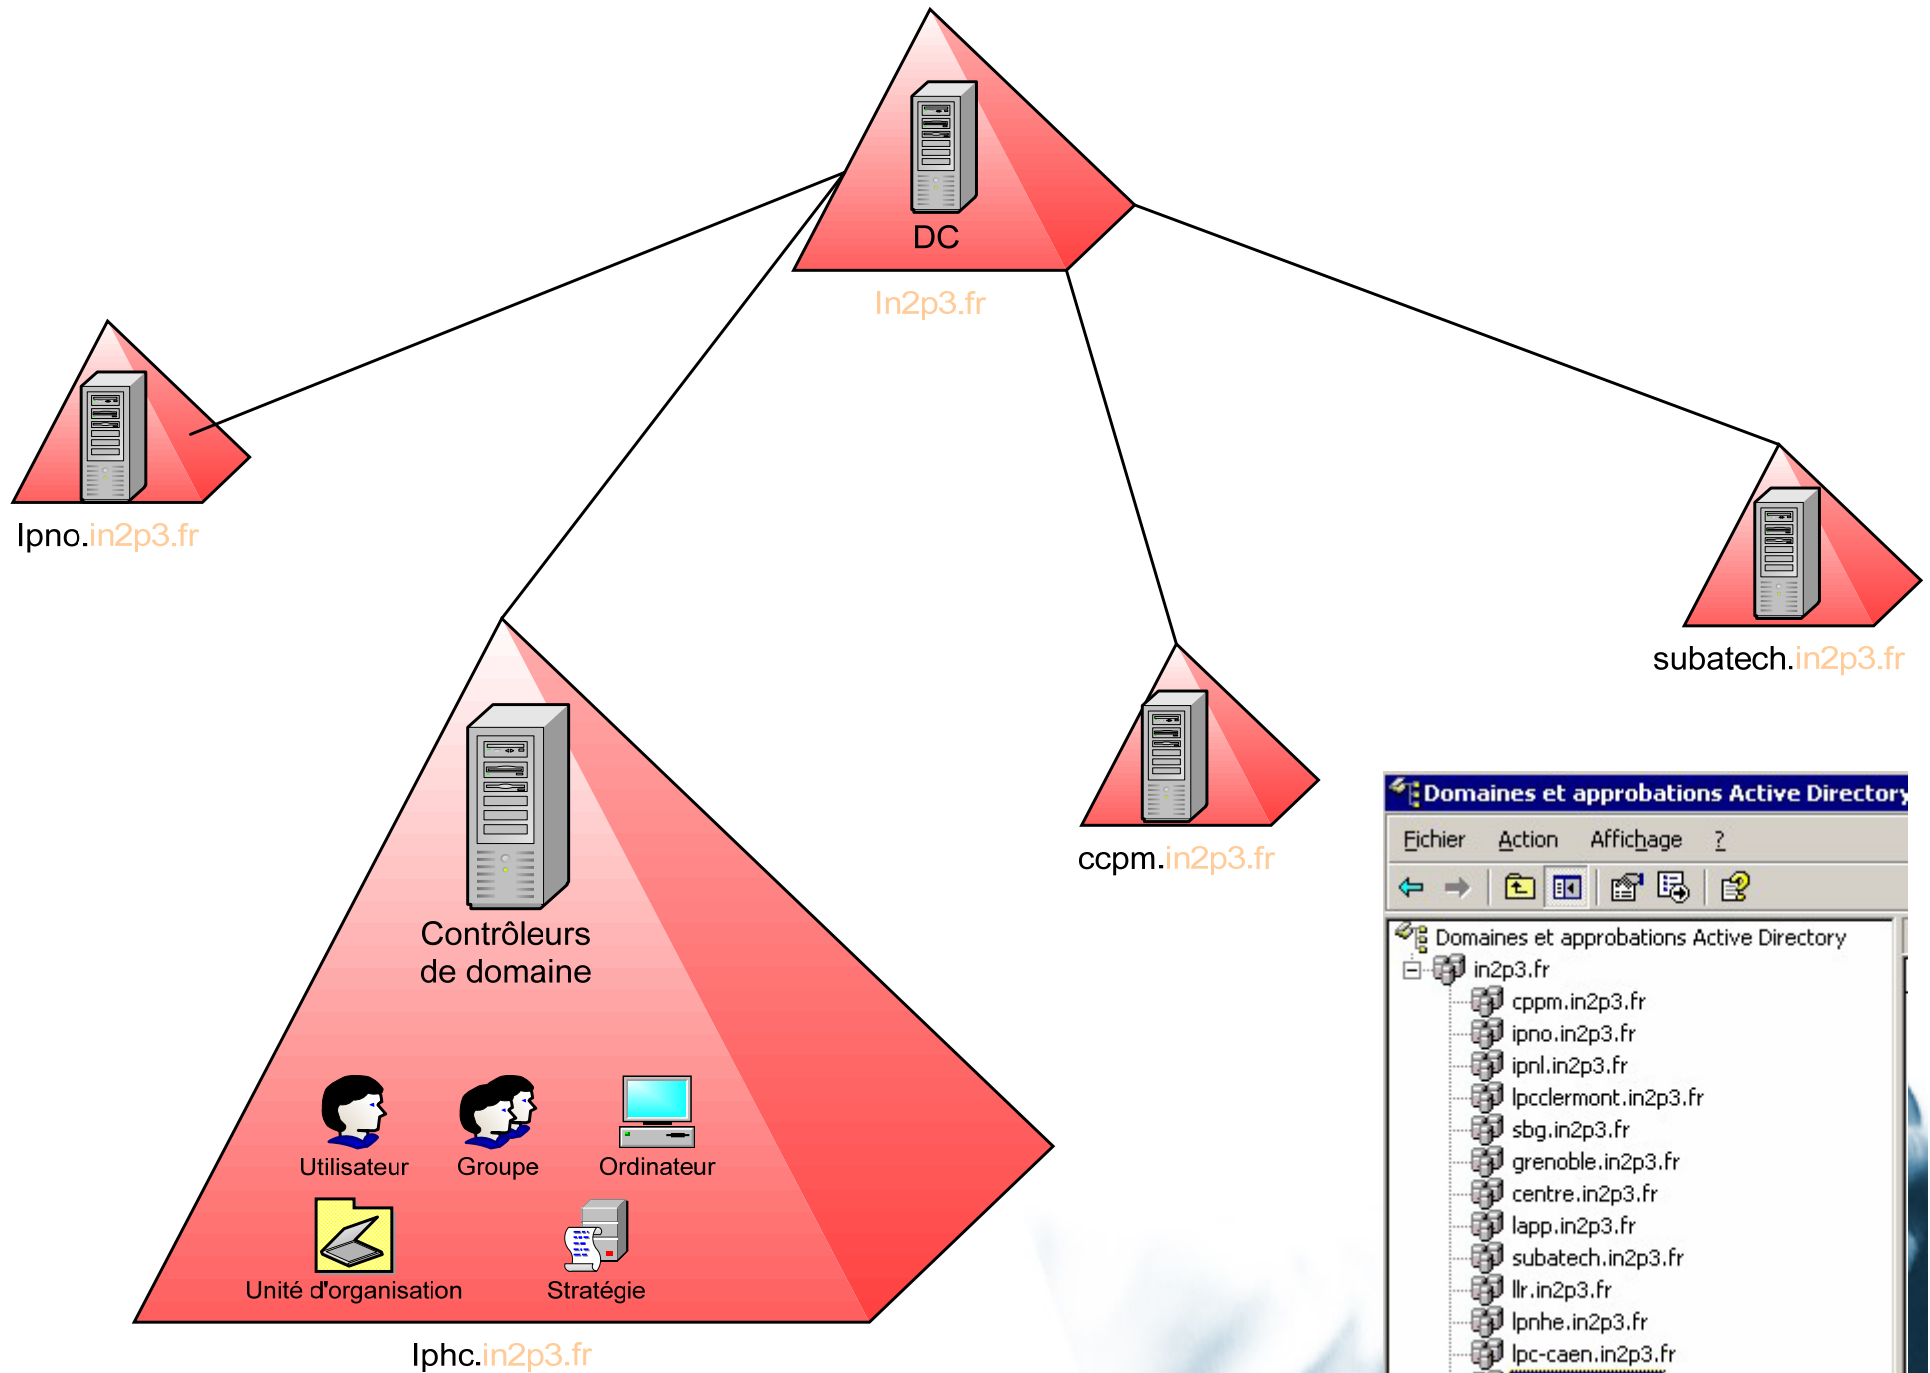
DC

In2p3.fr

Ipno.in2p3.fr

subatech.in2p3.fr

ccpm.in2p3.fr

Contrôleurs de domaine

Utilisateur

Groupe

Ordinateur

Unité d'organisation

Stratégie

Iphc.in2p3.fr

Domaines et approbations Active Directory

Fichier Action Affichage ?

Domaines et approbations Active Directory
in2p3.fr
cppm.in2p3.fr
ipno.in2p3.fr
ipnl.in2p3.fr
lpcclermont.in2p3.fr
sbg.in2p3.fr
grenoble.in2p3.fr
centre.in2p3.fr
lapp.in2p3.fr
subatech.in2p3.fr
llr.in2p3.fr
lpnhe.in2p3.fr
lpc-caen.in2p3.fr